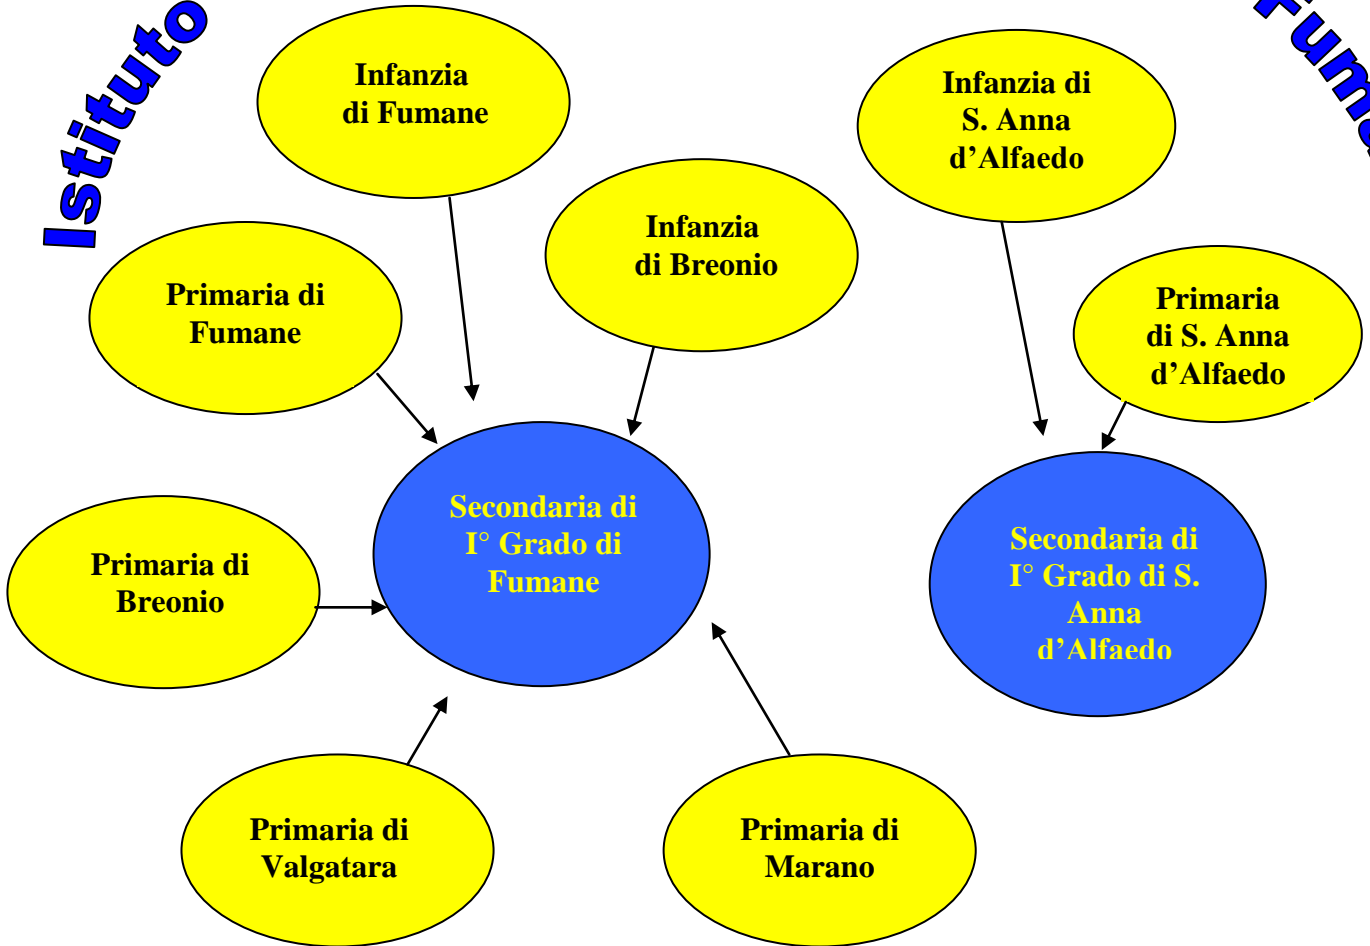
Istituto

Fume

Infanzia di Fumane

Infanzia di S. Anna d'Alfaedo

Infanzia di Breonio

Primaria di Fumane

Primaria di S. Anna d'Alfaedo

Secondaria di I° Grado di Fumane

Secondaria di I° Grado di S. Anna d'Alfaedo

Primaria di Breonio

Primaria di Valgatara

Primaria di Marano